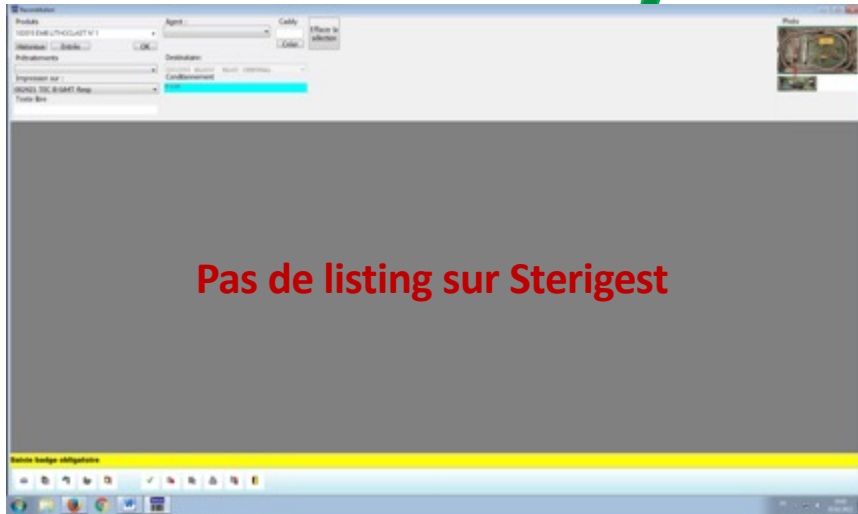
Recomposition

Produits
102015 EMB LITHOCLAST N°1
Historique
Erreur
OK
Prélèvements
Impression sur :
002921 TDC B GMT Resp
Texte libre

Agent :
Destinataire :
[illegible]
Conditionnement
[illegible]

Caddy
Coller
Effacer la sélection

Photo

Pas de listing sur Sterigest

Saisie badge obligatoire